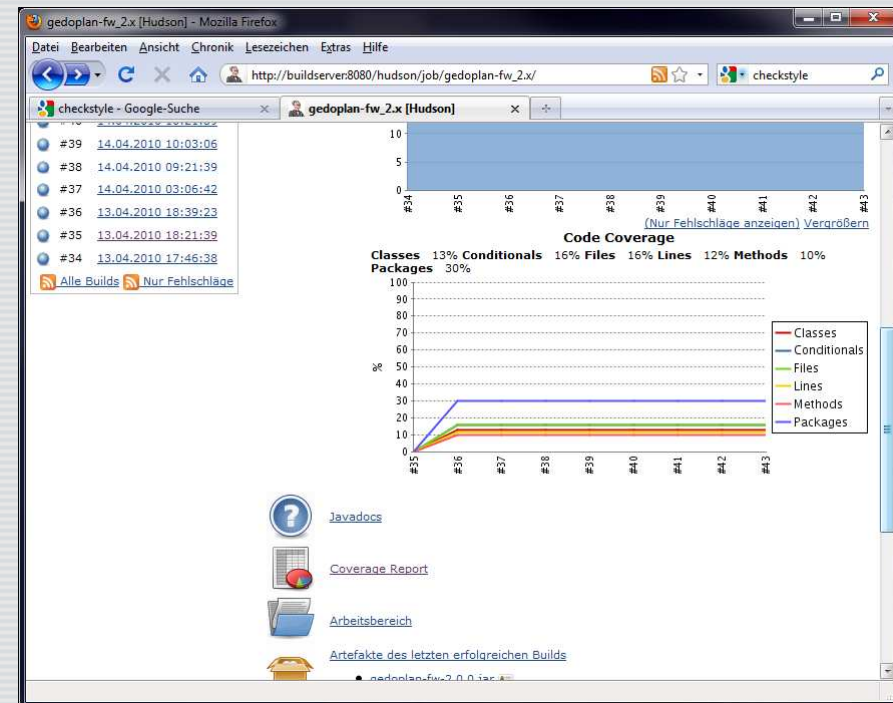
gedoplan-fw_2.x [Hudson] - Mozilla Firefox

Datei Bearbeiten Ansicht Chronik Lesezeichen Extras Hilfe

http://buildserver:8080/hudson/job/gedoplan-fw_2.x/

checkstyle

checkstyle - Google-Suche

gedoplan-fw_2.x [Hudson]

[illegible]

#39 14.04.2010 10:03:06

#38 14.04.2010 09:21:39

#37 14.04.2010 03:06:42

#36 13.04.2010 18:39:23

#35 13.04.2010 18:21:39

#34 13.04.2010 17:46:38

Alle Builds Nur Fehlschläge

10

5

0

#34 #35 #36 #37 #38 #39 #40 #41 #42 #43

(Nur Fehlschläge anzeigen) Vergrößern

Code Coverage

Classes 13% Conditionals 16% Files 16% Lines 12% Methods 10% Packages 30%

100
90
80
70
60
50
40
30
20
10
0

%

Classes
Conditionals
Files
Lines
Methods
Packages

#35 #36 #37 #38 #39 #40 #41 #42 #43

Javadocs

Coverage Report

Arbeitsbereich

Artefakte des letzten erfolgreichen Builds

gedoplan-fw-2.0.0.jar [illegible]